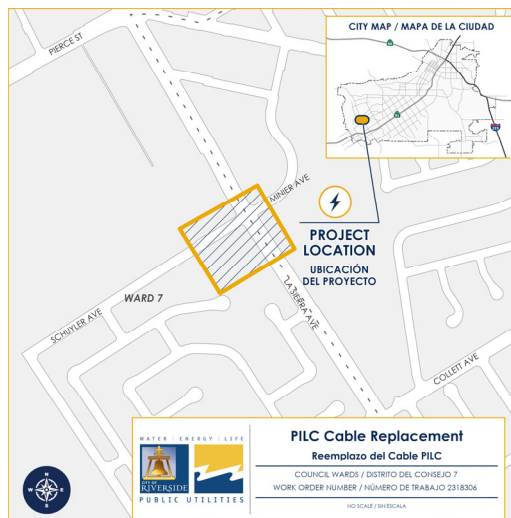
CITY MAP / MAPA DE LA CIUDAD

PIERCE ST

MINIER AVE

PROJECT LOCATION

UBICACIÓN DEL PROYECTO

WARD 7

SCHUYLER AVE

LA SIERRA AVE

COLLETT AVE

N
W E
S

WATER | ENERGY | LIFE

CITY OF RIVERSIDE

PUBLIC UTILITIES

PILC Cable Replacement

Reemplazo del Cable PILC

COUNCIL WARDS / DISTRITO DEL CONSEJO 7

WORK ORDER NUMBER / NÚMERO DE TRABAJO 2318306

NO SCALE / SIN ESCALA